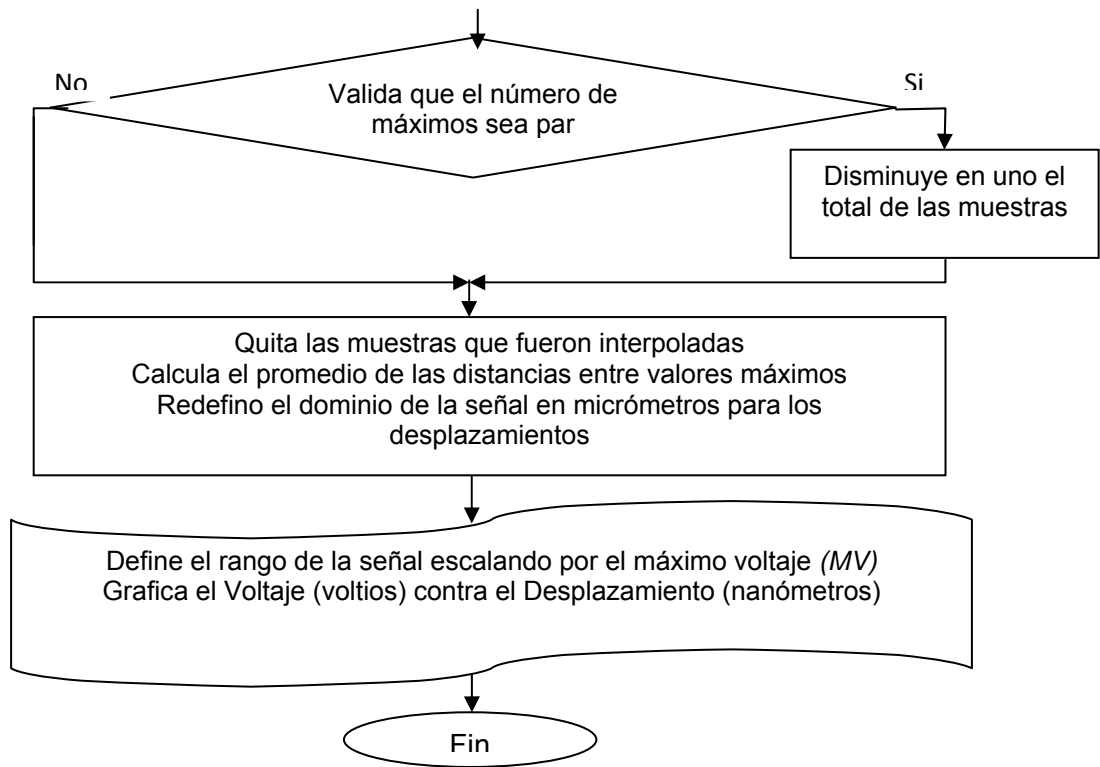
No

Valida que el número de máximos sea par

Si

Disminuye en uno el total de las muestras

Quita las muestras que fueron interpoladas
Calcula el promedio de las distancias entre valores máximos
Redefino el dominio de la señal en micrómetros para los desplazamientos

Define el rango de la señal escalando por el máximo voltaje *(MV)*
Grafica el Voltaje (voltios) contra el Desplazamiento (nanómetros)

Fin